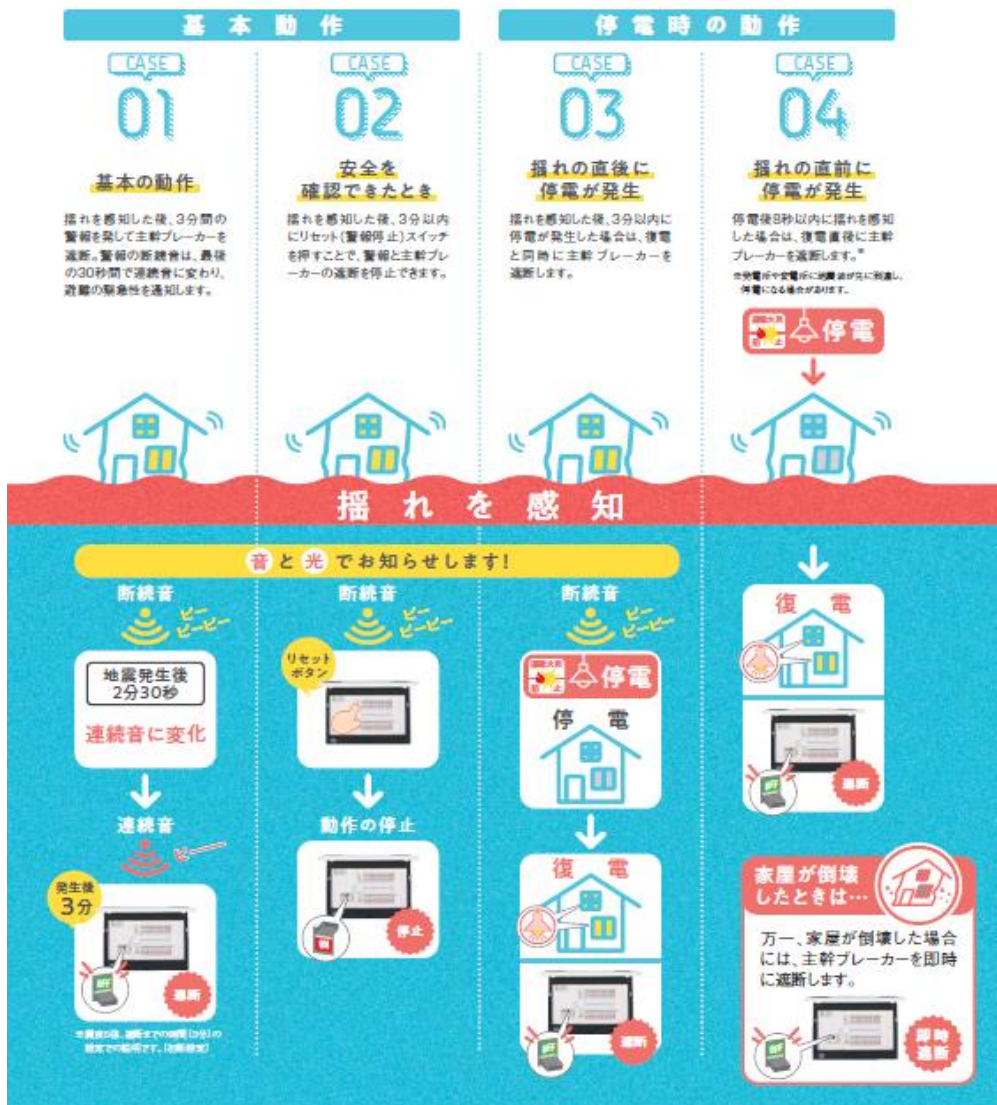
基本動作

停電時の動作

CASE 01

基本の動作

揺れを感知した後、3分間の警報を発して主幹ブレーカーを遮断。警報の断続音は、最後の30秒間で連続音に変わり、避難の緊急性を通知します。

CASE 02

安全を確認できたとき

揺れを感知した後、3分以内にリセット（警報停止）スイッチを押すことで、警報と主幹ブレーカーの遮断を停止できます。

CASE 03

揺れの直後に停電が発生

揺れを感知した後、3分以内に停電が発生した場合は、復電と同時に主幹ブレーカーを遮断します。

CASE 04

揺れの直前に停電が発生

停電後8秒以内に揺れを感知した場合は、復電直後に主幹ブレーカーを遮断します。※

※発電所や変電所に地震波が先に到達し、停電になる場合があります。

停電

揺れを感知

音と光でお知らせします!

断続音

ピー ピーピー

地震発生後 2分30秒

連続音に変化

連続音

発生後 3分

遮断

※震度5強、遮断までの時間（3分）の設定での説明です。［遮断設定］

断続音

ピー ピーピー

リセットボタン

動作の停止

停止

断続音

ピー ピーピー

停電

停電

復電

遮断

復電

遮断

家屋が倒壊したときは…

万一、家屋が倒壊した場合には、主幹ブレーカーを即時に遮断します。

即時遮断